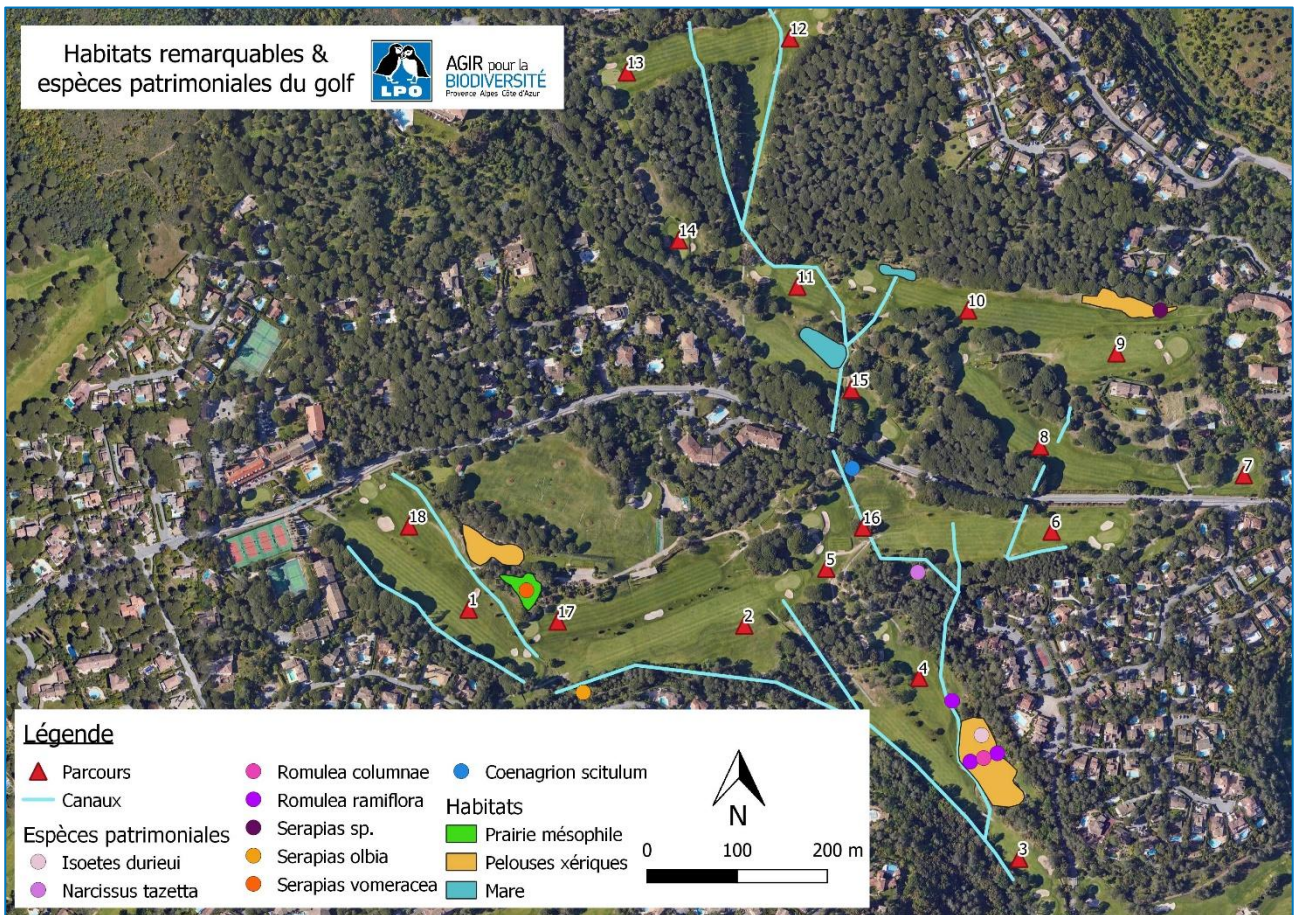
Habitats remarquables & espèces patrimoniales du golf

LPO

AGIR pour la BIODIVERSITÉ Provence Alpes Côte d'Azur

13
12
14
11
10
9
15
8
7
18
16
6
5
1
17
2
4
3

Légende

Parcours
Canaux
Espèces patrimoniales
Isoetes durieui
Narcissus tazetta
Romulea columnae
Romulea ramiflora
Serapias sp.
Serapias olbia
Serapias vomeracea
Coenagrion scitulum
Habitats
Prairie mésophile
Pelouses xériques
Mare

N

0 100 200 m